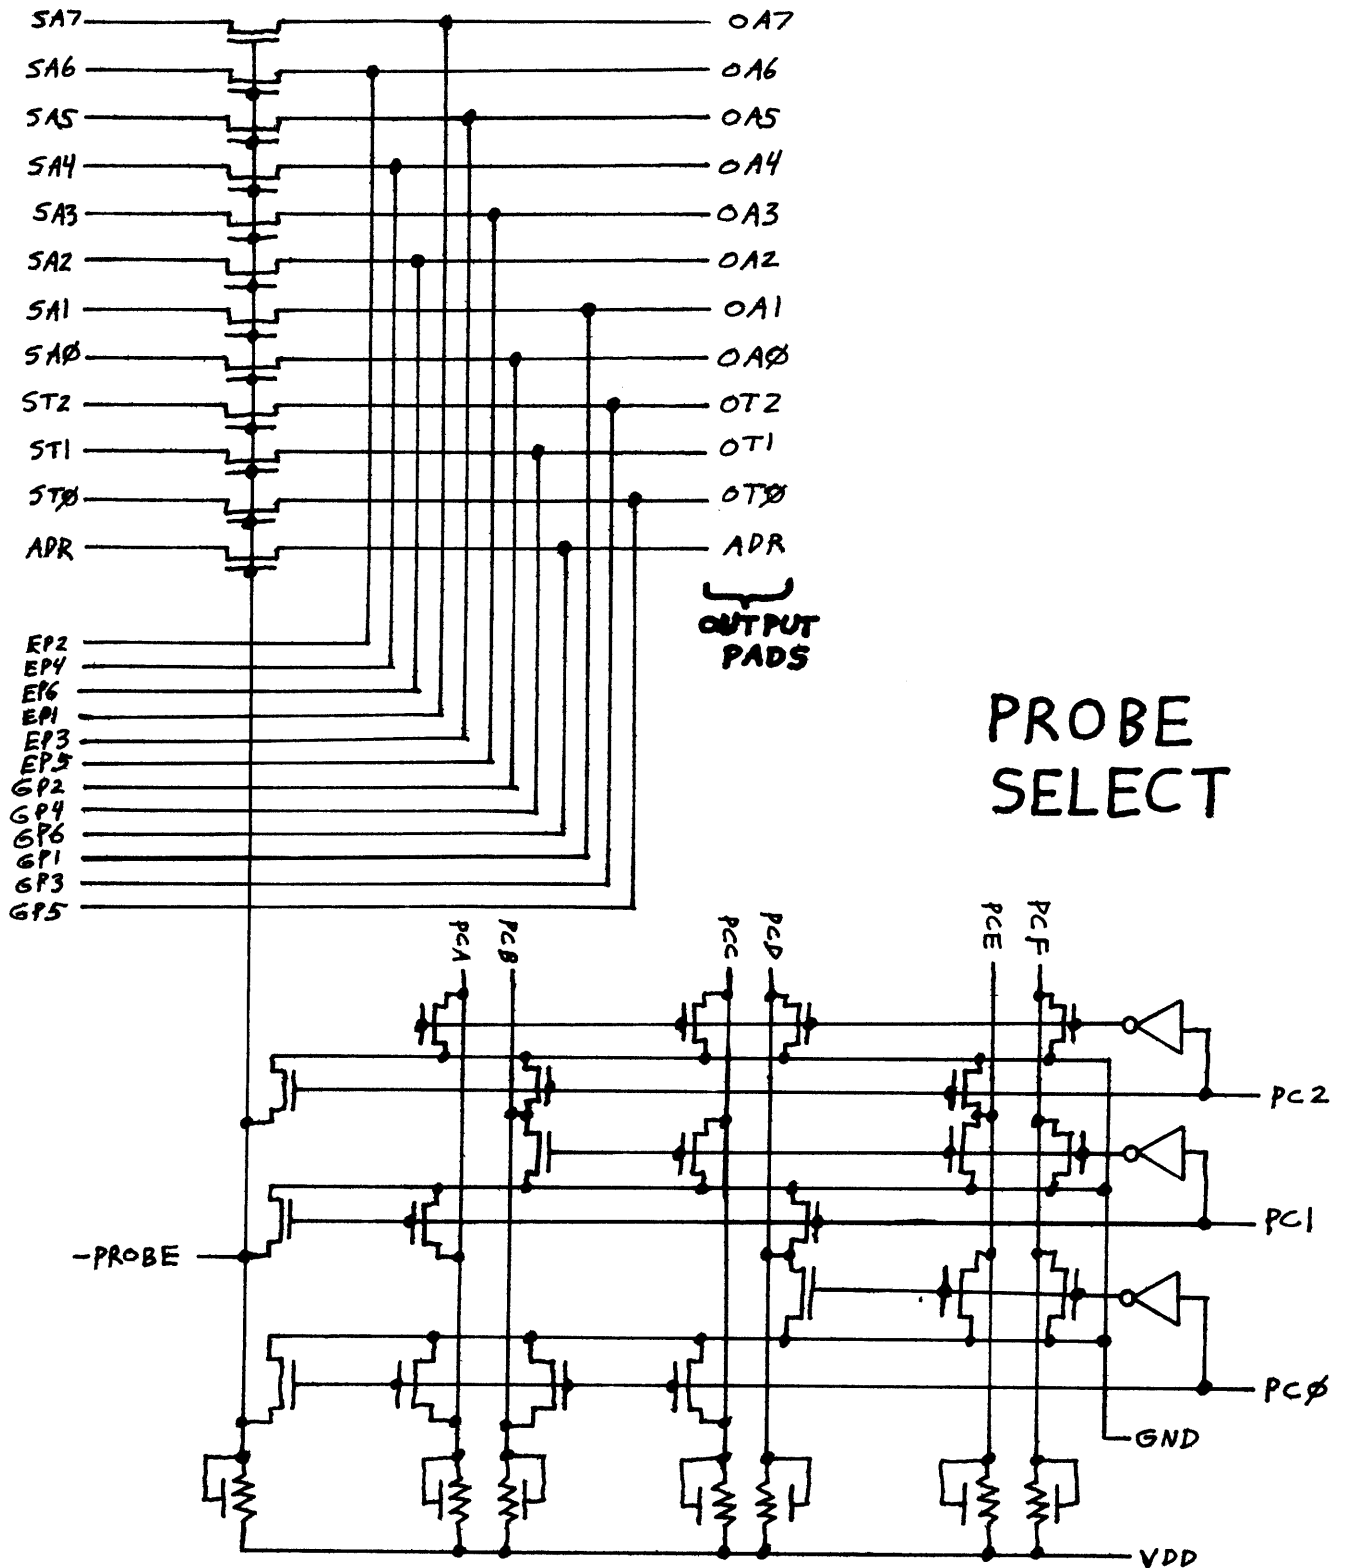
SA7
SA6
SA5
SA4
SA3
SA2
SA1
SAØ
ST2
ST1
STØ
ADR

OA7
OA6
OA5
OA4
OA3
OA2
OA1
OAØ
OT2
OT1
OTØ
ADR

OUTPUT PADS

EP2
EP4
EP6
EP1
EP3
EP5
GP2
GP4
GP6
GP1
GP3
GP5

PROBE SELECT

PCA
PCB
PCC
PCD
PCE
PCF

PC2
PC1
PCØ

-PROBE

GND
VDD